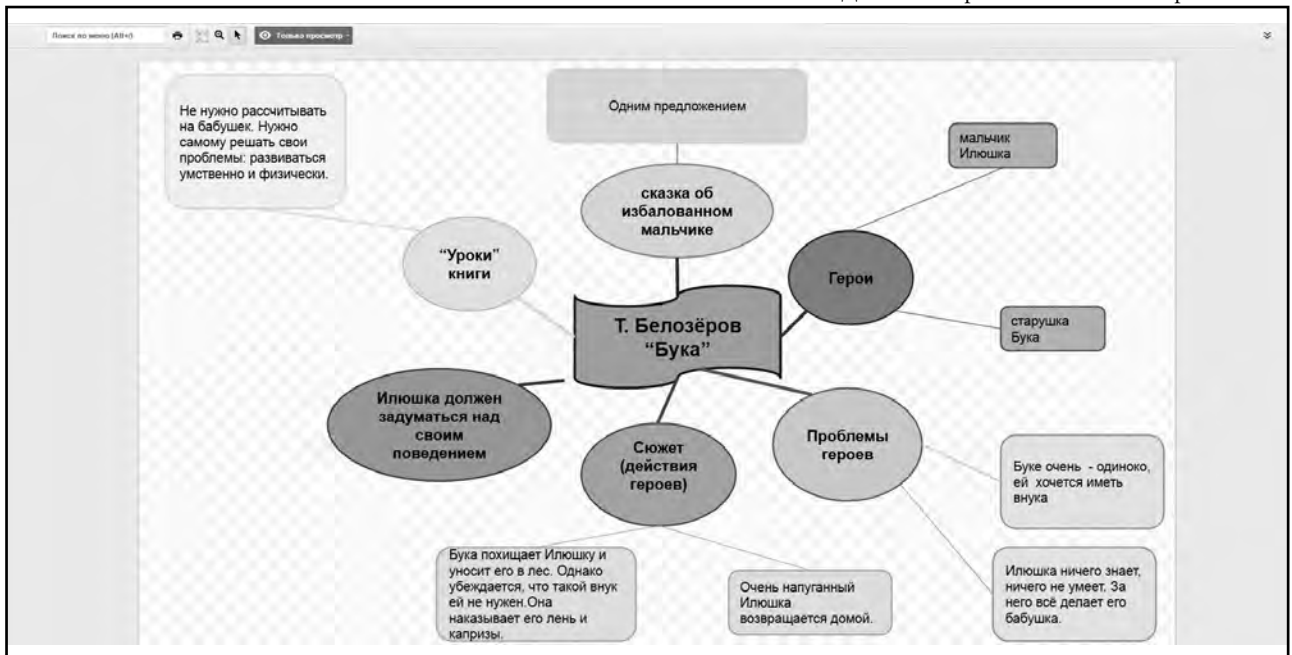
Поиск по меню (Alt+/)

Только просмотр

Не нужно рассчитывать на бабушек. Нужно самому решать свои проблемы: развиваться умственно и физически.

Одним предложением

мальчик Илюшка

сказка об избалованном мальчике

"Уроки" книги

Герои

Т. Белозёров "Бука"

старушка Бука

Илюшка должен задуматься над своим поведением

Сюжет (действия героев)

Проблемы героев

Буке очень - одиноко, ей хочется иметь внука

Бука похищает Илюшку и уносит его в лес. Однако убеждается, что такой внук ей не нужен.Она наказывает его лень и капризы.

Очень напуганный Илюшка возвращается домой.

Илюшка ничего знает, ничего не умеет. За него всё делает его бабушка.